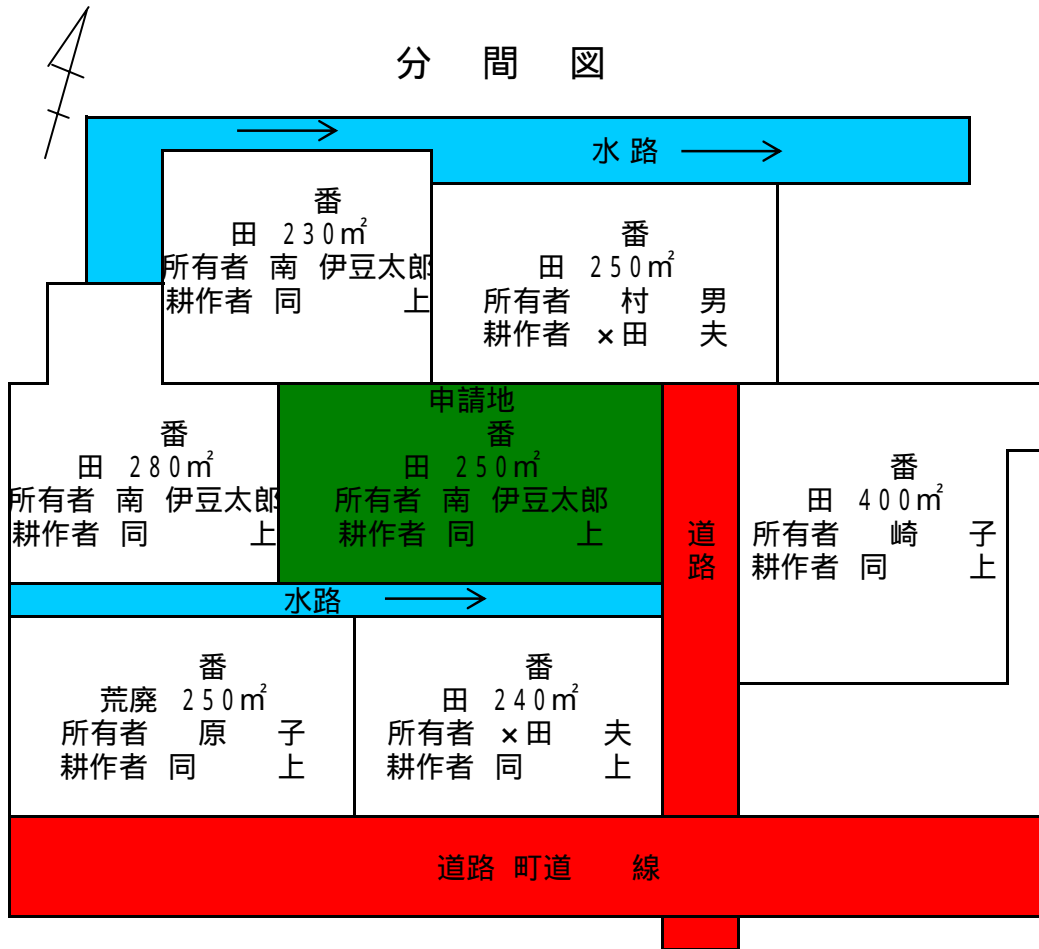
分 間 図

水 路

番
田 230㎡
所有者 南 伊豆太郎
耕作者 同 上

番
田 250㎡
所有者 村 男
耕作者 ×田 夫

番
田 280㎡
所有者 南 伊豆太郎
耕作者 同 上

申請地
番
田 250㎡
所有者 南 伊豆太郎
耕作者 同 上

道路

番
田 400㎡
所有者 崎 子
耕作者 同 上

水路

番
荒廃 250㎡
所有者 原 子
耕作者 同 上

番
田 240㎡
所有者 ×田 夫
耕作者 同 上

道路 町道 線